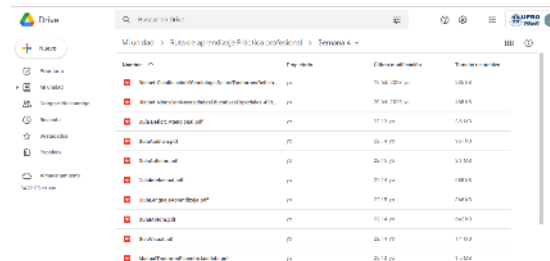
Drive

Buscar en Drive

Nuevo

Prioritarios

Mi unidad

Compartido conmigo

Recientes

Destacados

Papelera

Almacenamiento

Mi unidad > Rutas de aprendizaje Práctica profesional > Semana 4

Nombre

Propietario

Última modificación

Tamaño de archivo

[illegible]

yo

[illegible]

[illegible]

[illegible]

yo

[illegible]

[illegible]

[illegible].pdf

yo

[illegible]

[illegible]

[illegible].pdf

yo

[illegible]

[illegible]

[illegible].pdf

yo

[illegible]

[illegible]

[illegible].pdf

yo

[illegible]

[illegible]

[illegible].pdf

yo

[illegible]

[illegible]

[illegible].pdf

yo

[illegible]

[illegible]

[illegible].pdf

yo

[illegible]

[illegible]

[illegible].pdf

yo

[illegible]

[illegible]